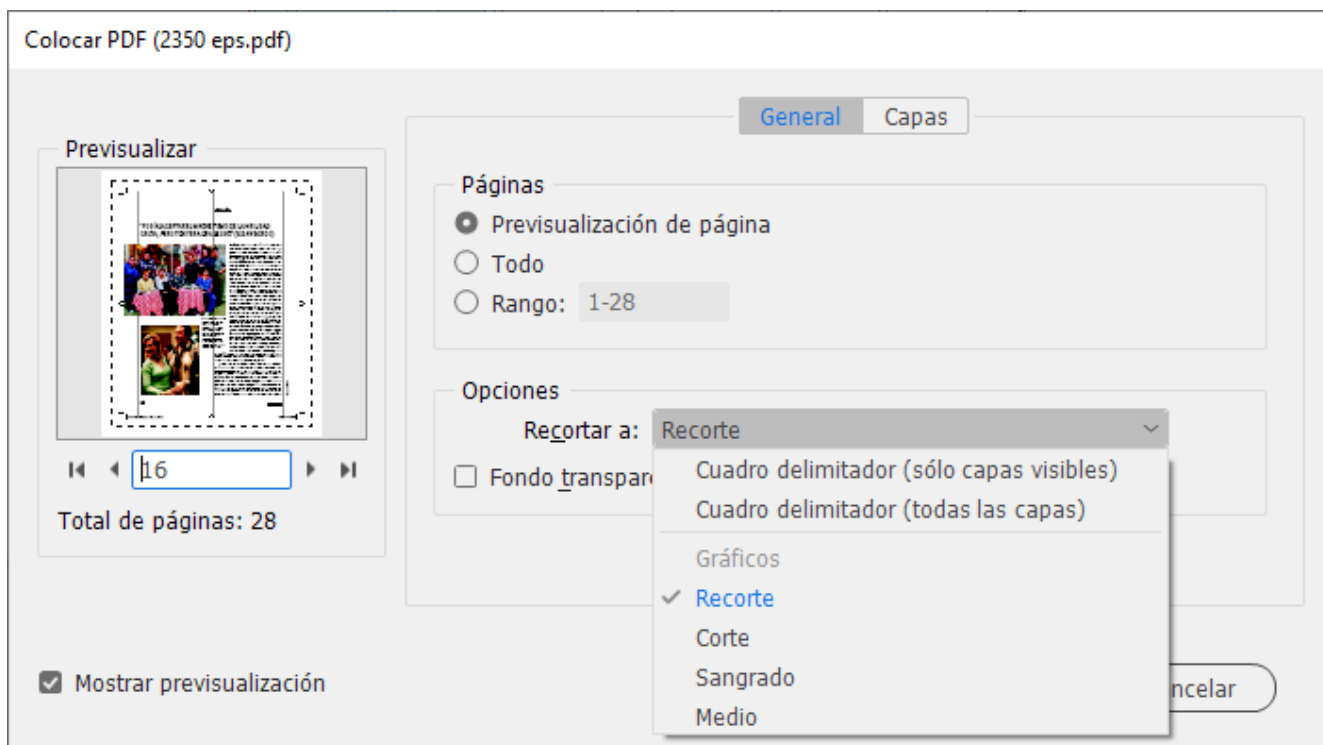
Colocar PDF (2350 eps.pdf)

Previsualizar

16

Total de páginas: 28

General Capas

Páginas

Previsualización de página

Todo

Rango: 1-28

Opciones

Recortar a: Recorte

Fondo transpare

Cuadro delimitador (sólo capas visibles)

Cuadro delimitador (todas las capas)

Gráficos

Recorte

Corte

Sangrado

Medio

Mostrar previsualización

ncelar